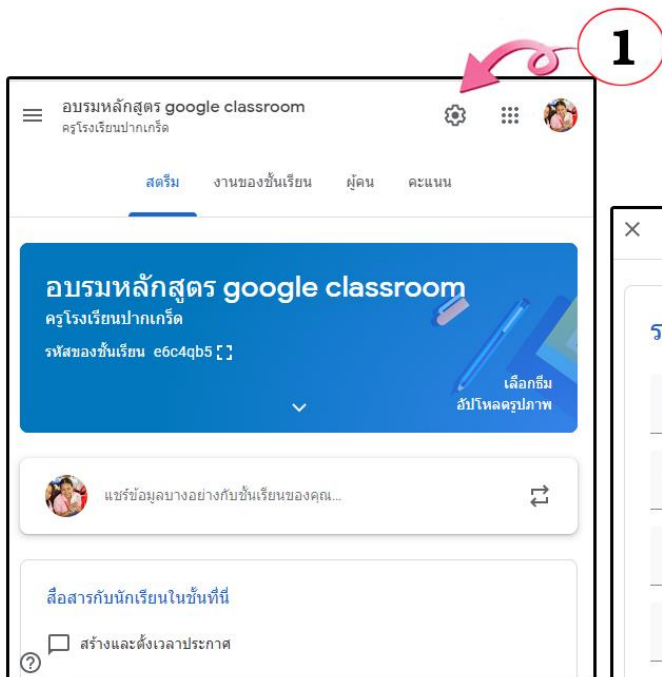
1

อบรมหลักสูตร google classroom
ครูโรงเรียนปากเกร็ด

สตรีม งานของชั้นเรียน ผู้คน คะแนน

อบรมหลักสูตร google classroom
ครูโรงเรียนปากเกร็ด
รหัสของชั้นเรียน e6c4qb5

เลือกธีม
อัปโหลดรูปภาพ

แชร์ข้อมูลบางอย่างกับชั้นเรียนของคุณ...

สื่อสารกับนักเรียนในชั้นที่นี่

สร้างและตั้งเวลาประกาศ

?

×

ร